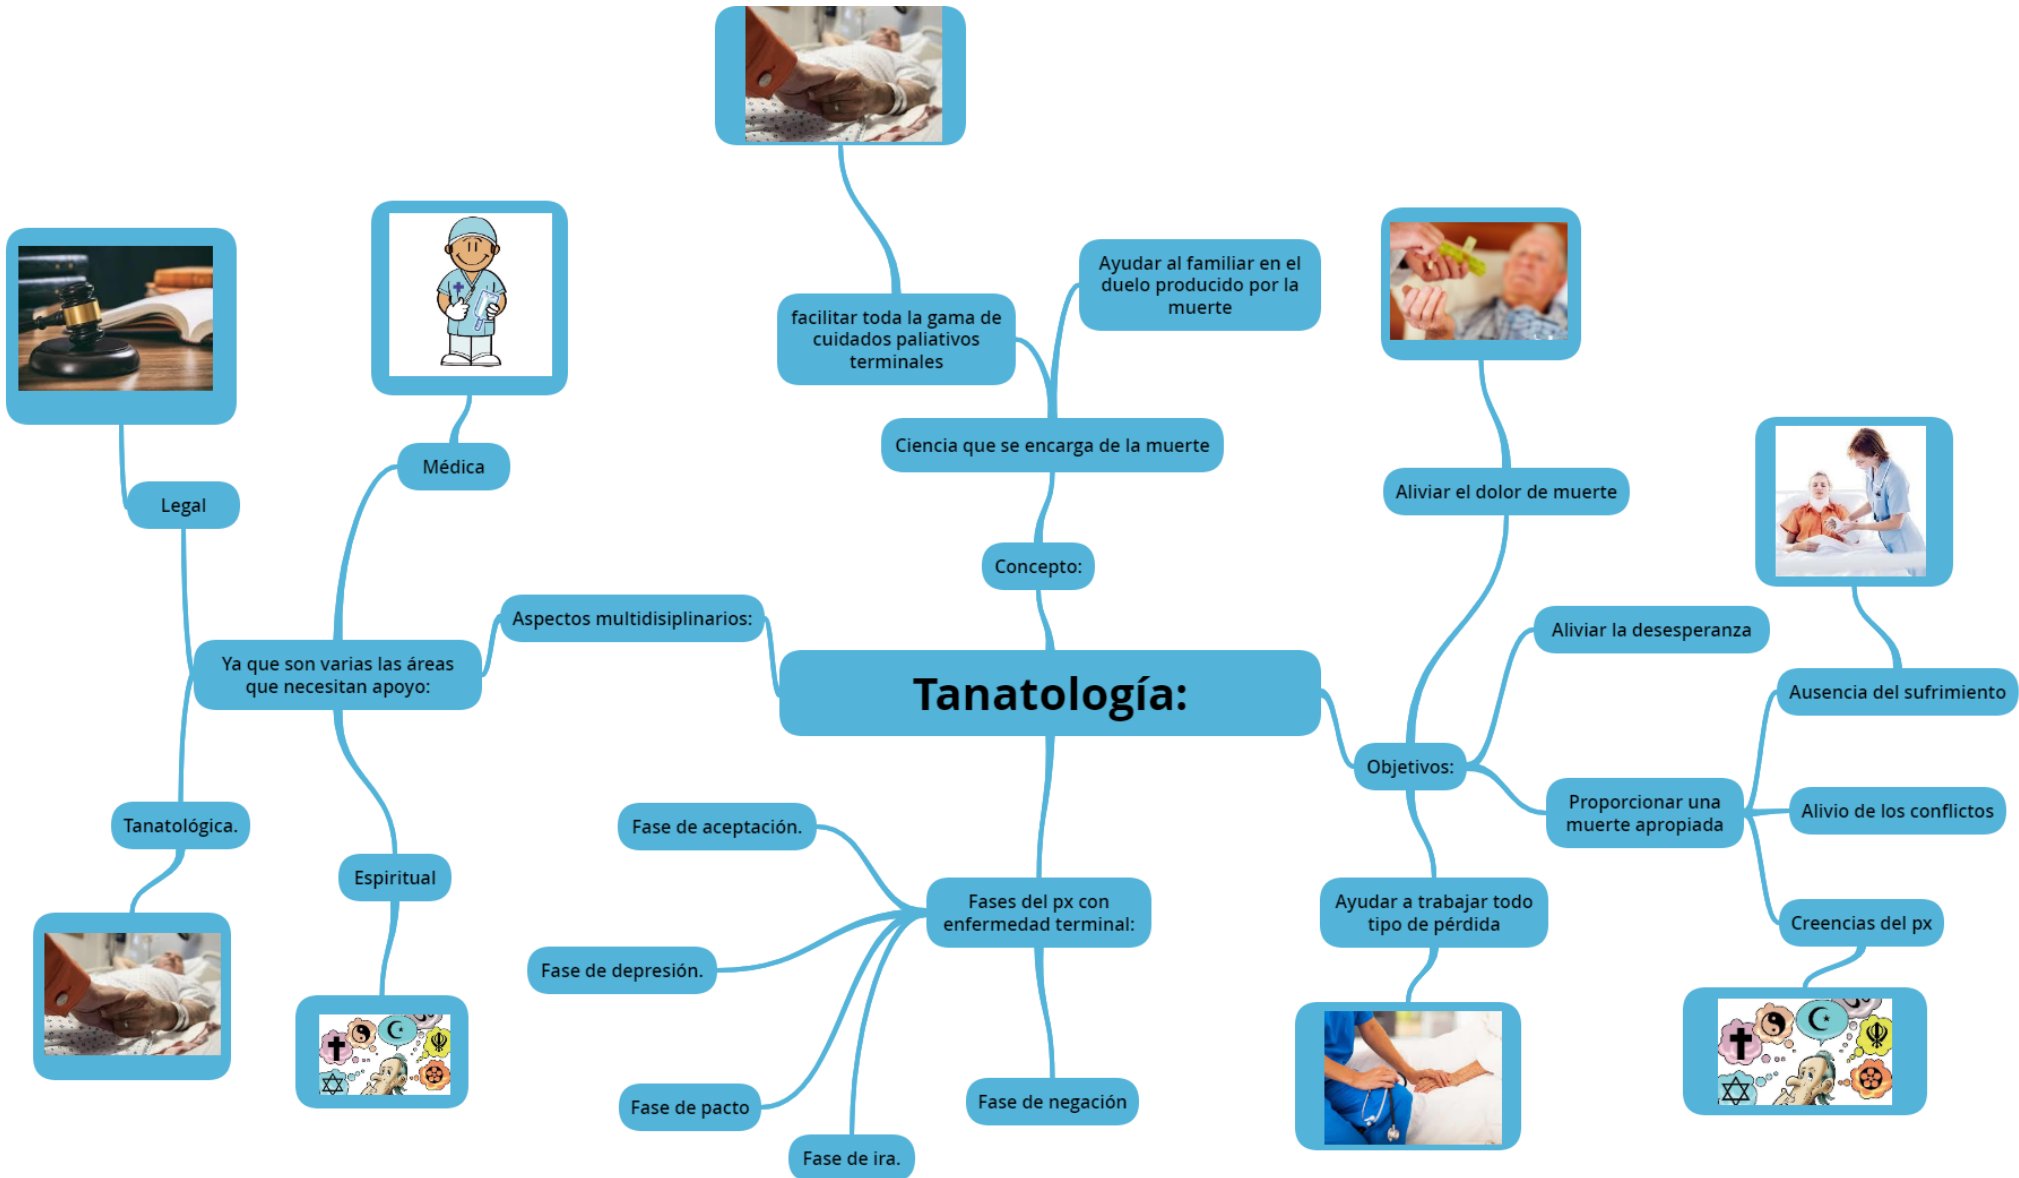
Tanatología:

Concepto:

Ciencia que se encarga de la muerte

facilitar toda la gama de cuidados paliativos terminales

Ayudar al familiar en el duelo producido por la muerte

Aspectos multidisciplinarios:

Ya que son varias las áreas que necesitan apoyo:

Médica

Legal

Tanatológica.

Espiritual

Objetivos:

Aliviar el dolor de muerte

Aliviar la desesperanza

Proporcionar una muerte apropiada

Ausencia del sufrimiento

Alivio de los conflictos

Creencias del px

Ayudar a trabajar todo tipo de pérdida

Fases del px con enfermedad terminal:

Fase de aceptación.

Fase de depresión.

Fase de pacto

Fase de ira.

Fase de negación